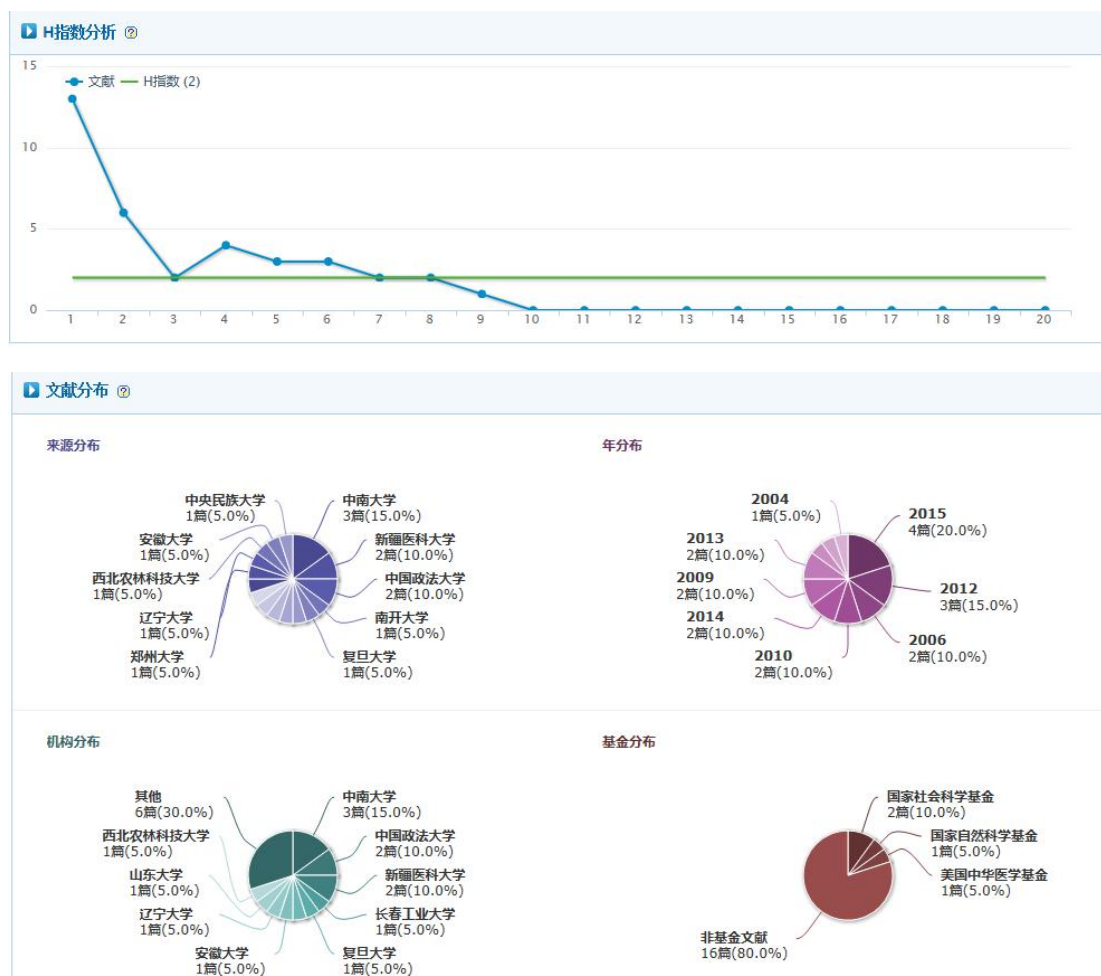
H指数分析 ?

15
10
5
0

文献 H指数 (2)

1 2 3 4 5 6 7 8 9 10 11 12 13 14 15 16 17 18 19 20

文献分布 ?

来源分布

中央民族大学
1篇(5.0%)
中南大学
3篇(15.0%)
安徽大学
1篇(5.0%)
新疆医科大学
2篇(10.0%)
西北农林科技大学
1篇(5.0%)
中国政法大学
2篇(10.0%)
辽宁大学
1篇(5.0%)
南开大学
1篇(5.0%)
郑州大学
1篇(5.0%)
复旦大学
1篇(5.0%)

年分布

2004
1篇(5.0%)
2015
4篇(20.0%)
2013
2篇(10.0%)
2009
2篇(10.0%)
2012
3篇(15.0%)
2014
2篇(10.0%)
2006
2篇(10.0%)
2010
2篇(10.0%)

机构分布

其他
6篇(30.0%)
中南大学
3篇(15.0%)
西北农林科技大学
1篇(5.0%)
中国政法大学
2篇(10.0%)
山东大学
1篇(5.0%)
新疆医科大学
2篇(10.0%)
辽宁大学
1篇(5.0%)
长春工业大学
1篇(5.0%)
安徽大学
1篇(5.0%)
复旦大学
1篇(5.0%)

基金分布

国家社会科学基金
2篇(10.0%)
国家自然科学基金
1篇(5.0%)
美国中华医学基金
1篇(5.0%)
非基金文献
16篇(80.0%)